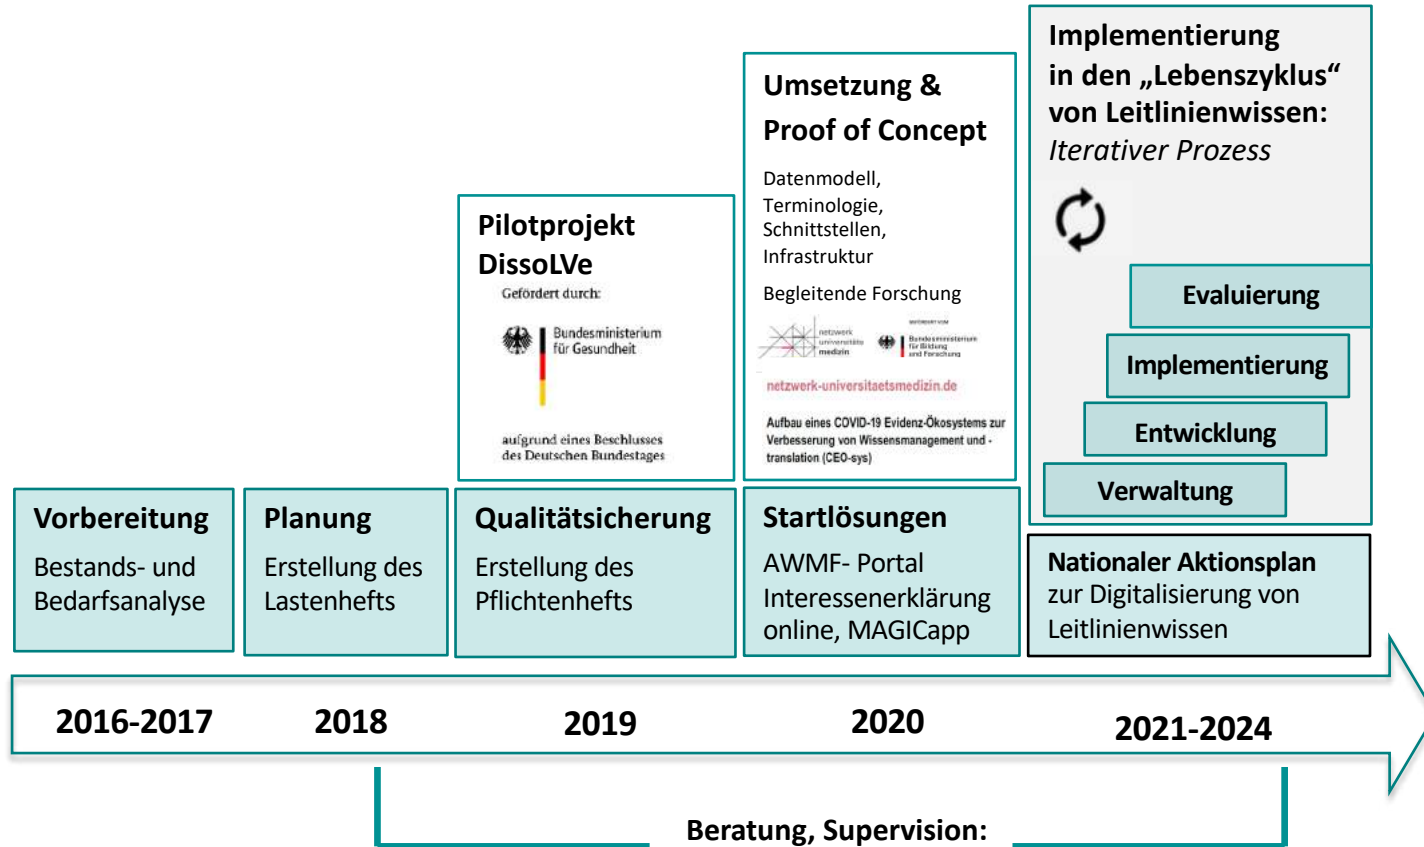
Implementierung in den „Lebenszyklus“ von Leitlinienwissen:
*Iterativer Prozess*

Evaluierung

Implementierung

Entwicklung

Verwaltung

Umsetzung & Proof of Concept

Datenmodell, Terminologie, Schnittstellen, Infrastruktur

Begleitende Forschung

netzwerk universitätsmedizin

Bundesministerium für Bildung und Forschung

netzwerk-universitaetsmedizin.de

Aufbau eines COVID-19 Evidenz-Ökosystems zur Verbesserung von Wissensmanagement und -translation (CEO-sys)

Pilotprojekt DissoLVe

Gefördert durch:

Bundesministerium für Gesundheit

aufgrund eines Beschlusses des Deutschen Bundestages

Vorbereitung

Bestands- und Bedarfsanalyse

Planung

Erstellung des Lastenhefts

Qualitätsicherung

Erstellung des Pflichtenhefts

Startlösungen

AWMF- Portal Interessenerklärung online, MAGICapp

Nationaler Aktionsplan zur Digitalisierung von Leitlinienwissen

2016-2017

2018

2019

2020

2021-2024

Beratung, Supervision: